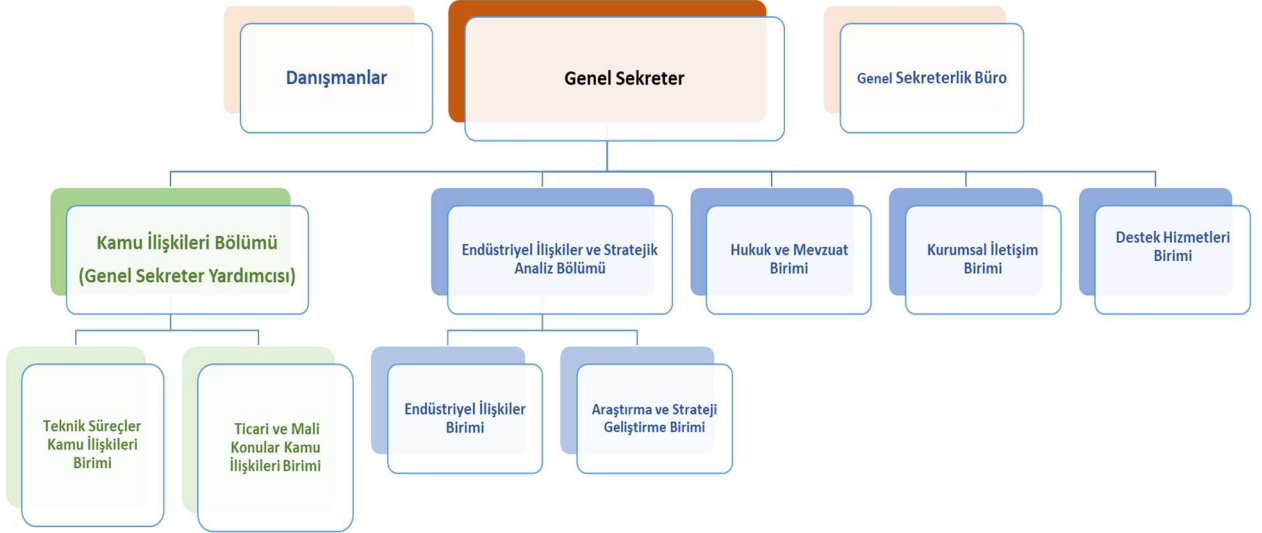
Danışmanlar

Genel Sekreter

Genel Sekreterlik Büro

Kamu İlişkileri Bölümü (Genel Sekreter Yardımcısı)

Endüstriyel İlişkiler ve Stratejik Analiz Bölümü

Hukuk ve Mevzuat Birimi

Kurumsal İletişim Birimi

Destek Hizmetleri Birimi

Teknik Süreçler Kamu İlişkileri Birimi

Ticari ve Mali Konular Kamu İlişkileri Birimi

Endüstriyel İlişkiler Birimi

Araştırma ve Strateji Geliştirme Birimi